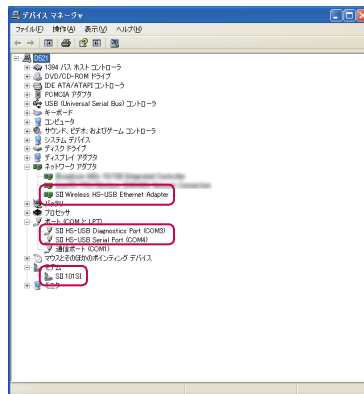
デバイス マネージャ

ファイル(F) 操作(A) 表示(V) ヘルプ(H)

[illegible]
1394 バス ホスト コントローラ
DVD/CD-ROM ドライブ
IDE ATA/ATAPI コントローラ
PCMCIA アダプタ
USB (Universal Serial Bus) コントローラ
キーボード
コンピュータ
サウンド、ビデオ、およびゲーム コントローラ
システム デバイス
ディスク ドライブ
ディスプレイ アダプタ
ネットワーク アダプタ
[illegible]
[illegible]
SII Wireless HS-USB Ethernet Adapter
バッテリ
プロセッサ
ポート (COM と LPT)
SII HS-USB Diagnostics Port (COM3)
SII HS-USB Serial Port (COM4)
通信ポート (COM1)
マウスとそのほかのポインティング デバイス
モデム
SII 101SI
モニタ